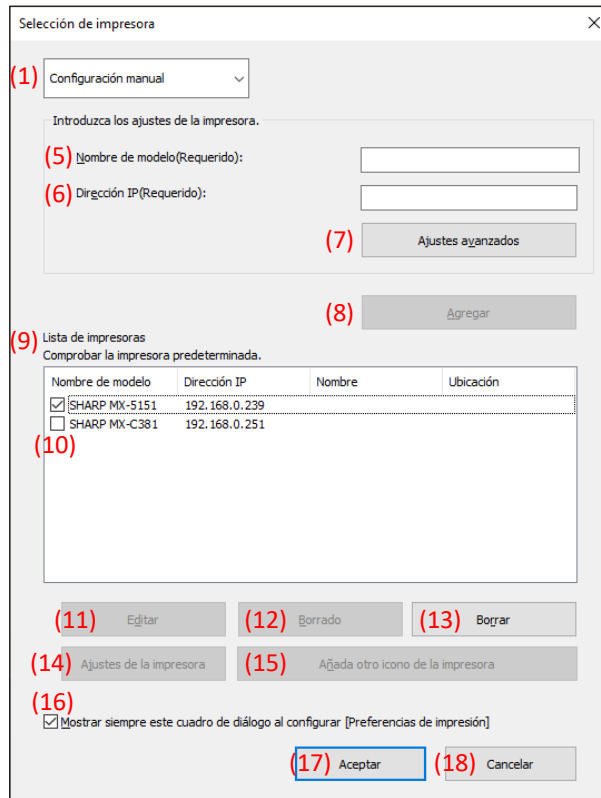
Selección de impresora

(1) Configuración manual

Introduzca los ajustes de la impresora.

(5) Nombre de modelo(Requerido):

(6) Dirección IP(Requerido):

(7) Ajustes avanzados

(8) Agregar

(9) Lista de impresoras
Comprobar la impresora predeterminada.

| Nombre de modelo | Dirección IP | Nombre | Ubicación |
|---|---|---|---|
| ☑ SHARP MX-5151 | 192.168.0.239 | | |
| ☐ SHARP MX-C381 | 192.168.0.251 | | |

(10)

(11) Editar (12) Borrado (13) Borrar

(14) Ajustes de la impresora (15) Añada otro icono de la impresora

(16) ☑ Mostrar siempre este cuadro de diálogo al configurar [Preferencias de impresión]

(17) Aceptar (18) Cancelar